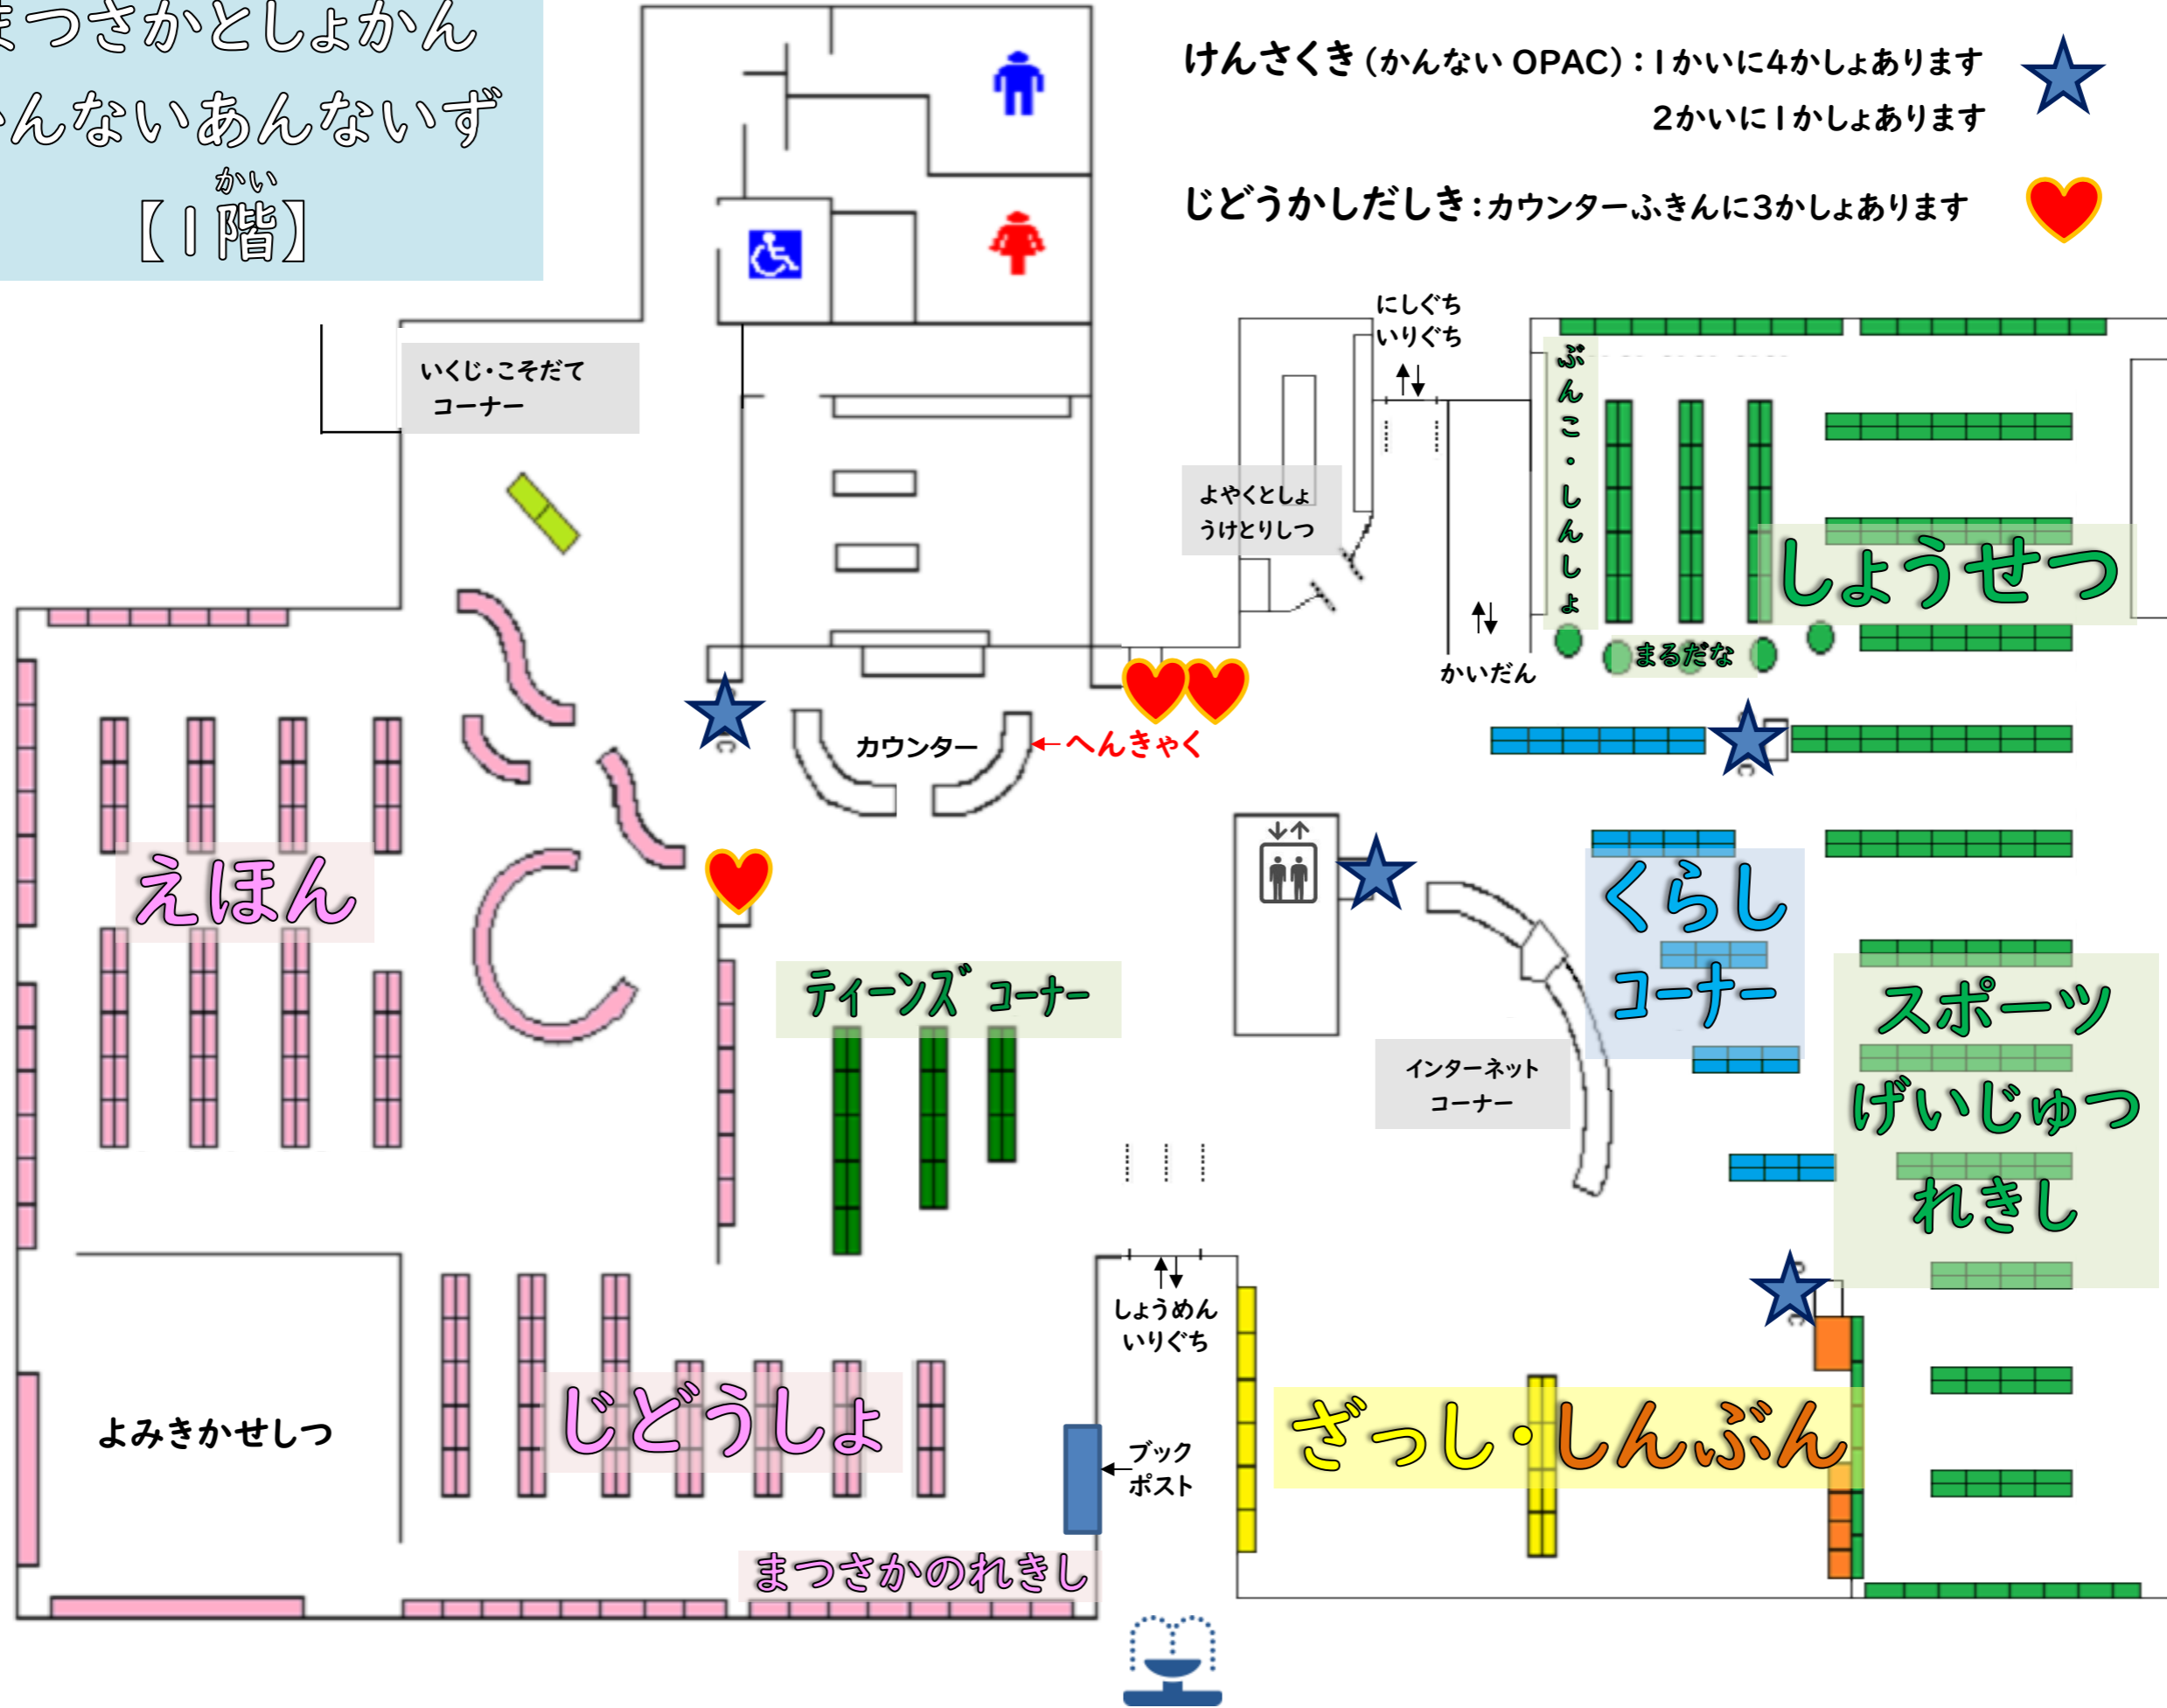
まつさかとしょかん
んないあんないず
かい
【1階】

けんさくき(かんない OPAC):1かいに4かしょあります
2かいに1かしょあります

じどうかしだしき:カウンターふきんに3かしょあります

にしぐち
いりぐち

いくじ・こそだて
コーナー

よやくとしょ
うけとりしつ

ぶんこ・しんしょ

しょうせつ

まるだな

かいだん

カウンター

へんきゃく

えほん

くらし
コーナー

ティーンズ コーナー

スポーツ

げいじゅつ

インターネット
コーナー

れきし

しょうめん
いりぐち

よみきかせしつ

じどうしょ

ブック
ポスト

ざっし・しんぶん

まつさかのれきし